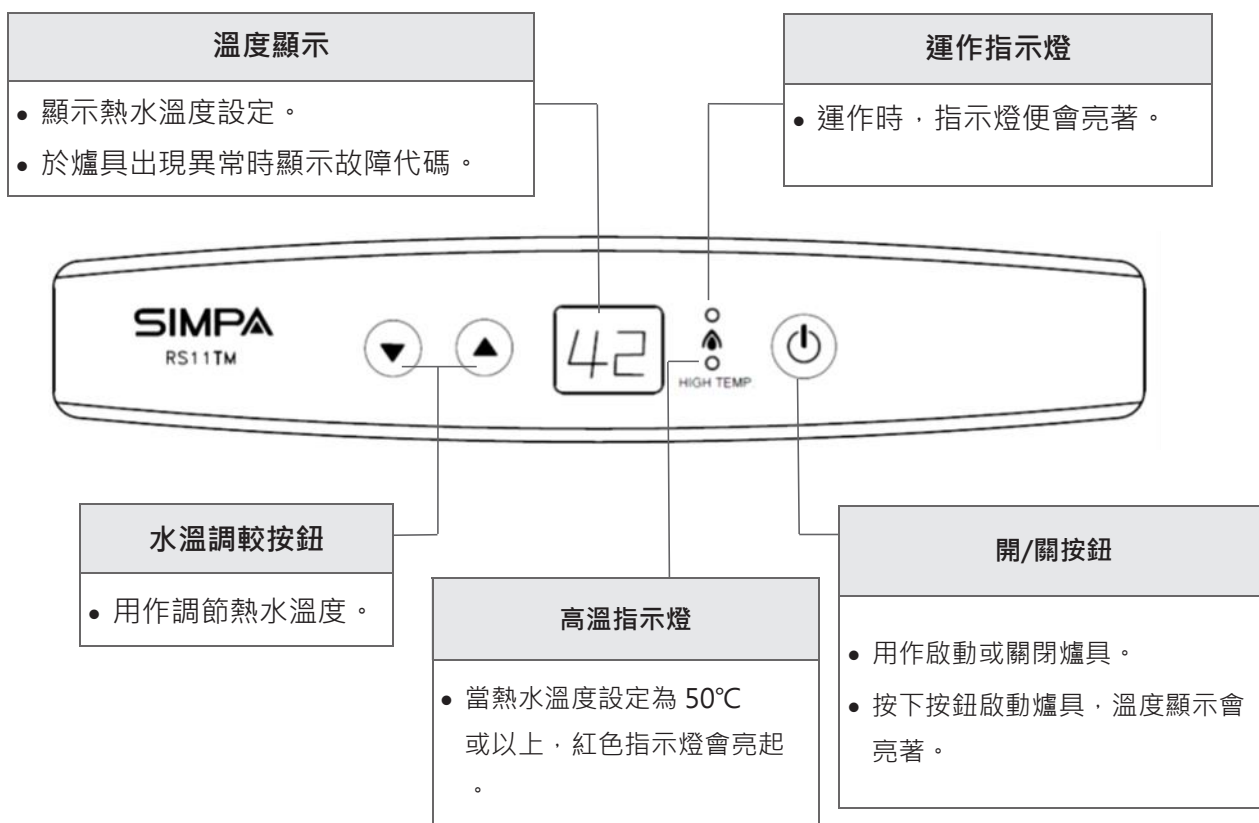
溫度顯示

• 顯示熱水溫度設定。
• 於爐具出現異常時顯示故障代碼。

運作指示燈

• 運作時，指示燈便會亮著。

SIMPA
RS11TM

42

HIGH TEMP

水溫調較按鈕

• 用作調節熱水溫度。

高溫指示燈

• 當熱水溫度設定為 50℃ 或以上，紅色指示燈會亮起。

開/關按鈕

• 用作啟動或關閉爐具。
• 按下按鈕啟動爐具，溫度顯示會亮著。